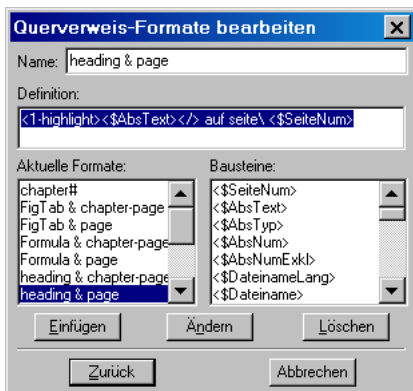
Querverweis-Formate bearbeiten

Name: heading & page

Definition:

<1-highlight><$AbsText></> auf seite\ <$SeiteNum>

Aktuelle Formate:

chapter#
FigTab & chapter-page
FigTab & page
Formula & chapter-page
Formula & page
heading & chapter-page
heading & page

Bausteine:

<$SeiteNum>
<$AbsText>
<$AbsTyp>
<$AbsNum>
<$AbsNumExkl>
<$DateinameLang>
<$Dateiname>

Einfügen Ändern Löschen

Zurück Abbrechen